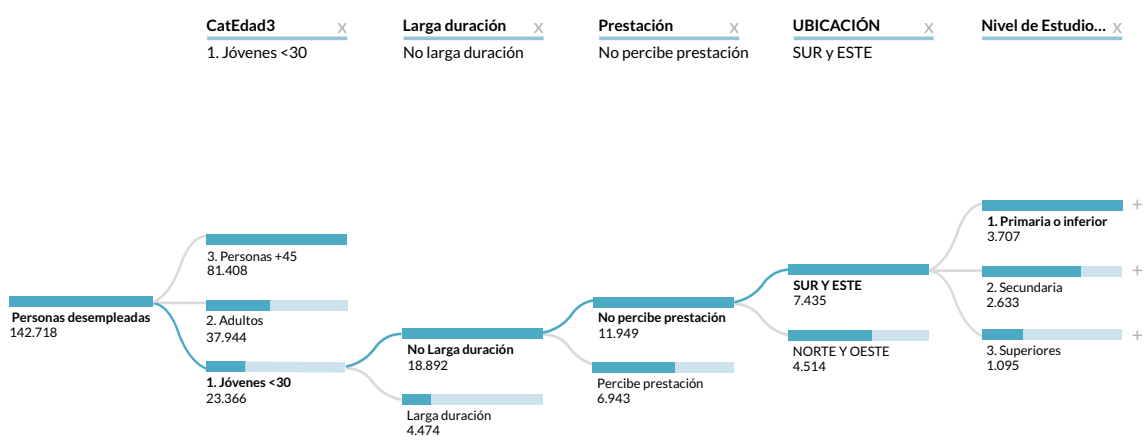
CatEdad3 x
1. Jóvenes <30

Larga duración x
No larga duración

Prestación x
No percibe prestación

UBICACIÓN x
SUR y ESTE

Nivel de Estudio...

Personas desempleadas
142.718

3. Personas +45
81.408

2. Adultos
37.944

1. Jóvenes <30
23.366

No Larga duración
18.892

Larga duración
4.474

No percibe prestación
11.949

Percibe prestación
6.943

SUR Y ESTE
7.435

NORTE Y OESTE
4.514

1. Primaria o inferior
3.707
+

2. Secundaria
2.633
+

3. Superiores
1.095
+